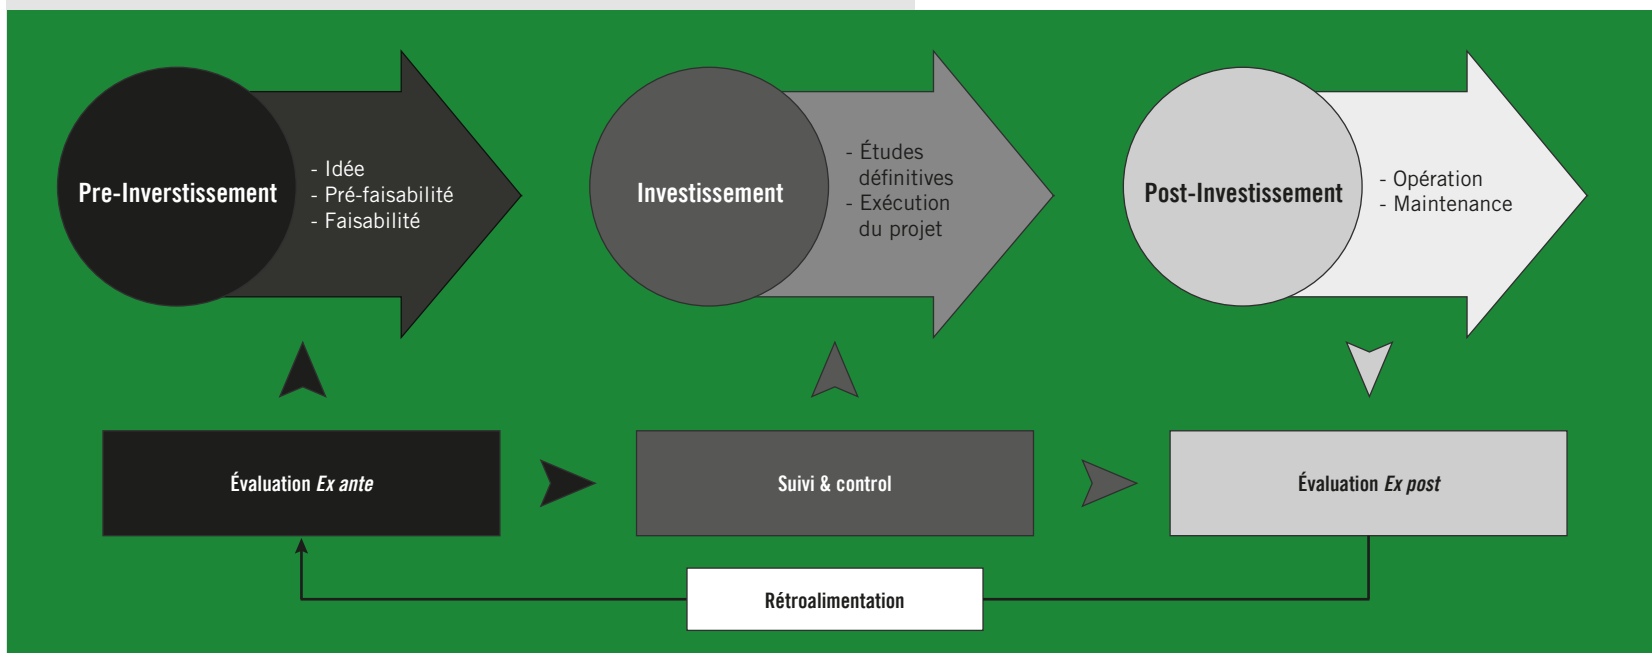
Pre-Inverstissement

- Idée
- Pré-faisabilité
- Faisabilité

Investissement

- Études définitives
- Exécution du projet

Post-Investissement

- Opération
- Maintenance

Évaluation *Ex ante*

Suivi & control

Évaluation *Ex post*

Rétroalimentation